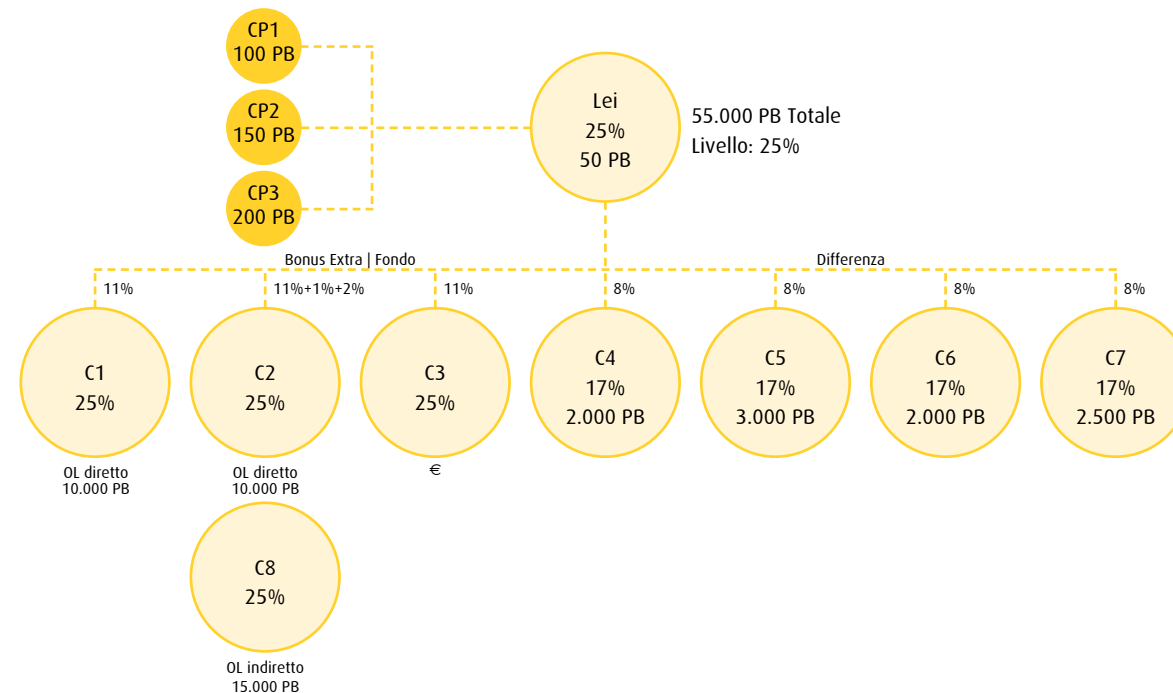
CP1
100 PB

CP2
150 PB

CP3
200 PB

Lei
25%
50 PB

55.000 PB Totale
Livello: 25%

Bonus Extra | Fondo

Differenza

11%

11%+1%+2%

11%

8%

8%

8%

8%

C1
25%

C2
25%

C3
25%

C4
17%
2.000 PB

C5
17%
3.000 PB

C6
17%
2.000 PB

C7
17%
2.500 PB

OL diretto
10.000 PB

OL diretto
10.000 PB

€

C8
25%

OL indiretto
15.000 PB